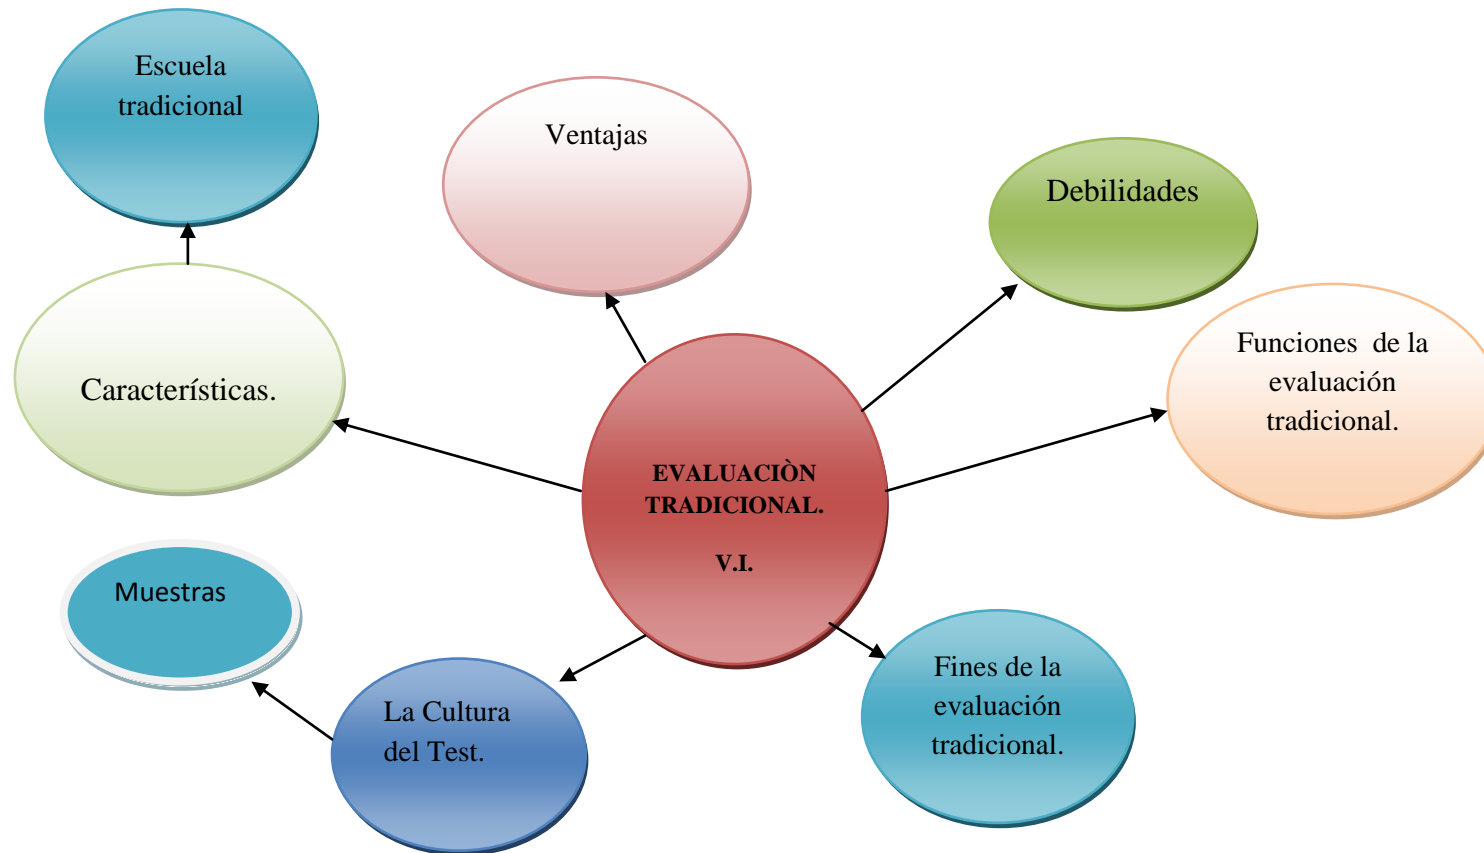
Escuela tradicional

Ventajas

Debilidades

Características.

Funciones de la evaluación tradicional.

EVALUACIÒN TRADICIONAL.

V.I.

Muestras

La Cultura del Test.

Fines de la evaluación tradicional.